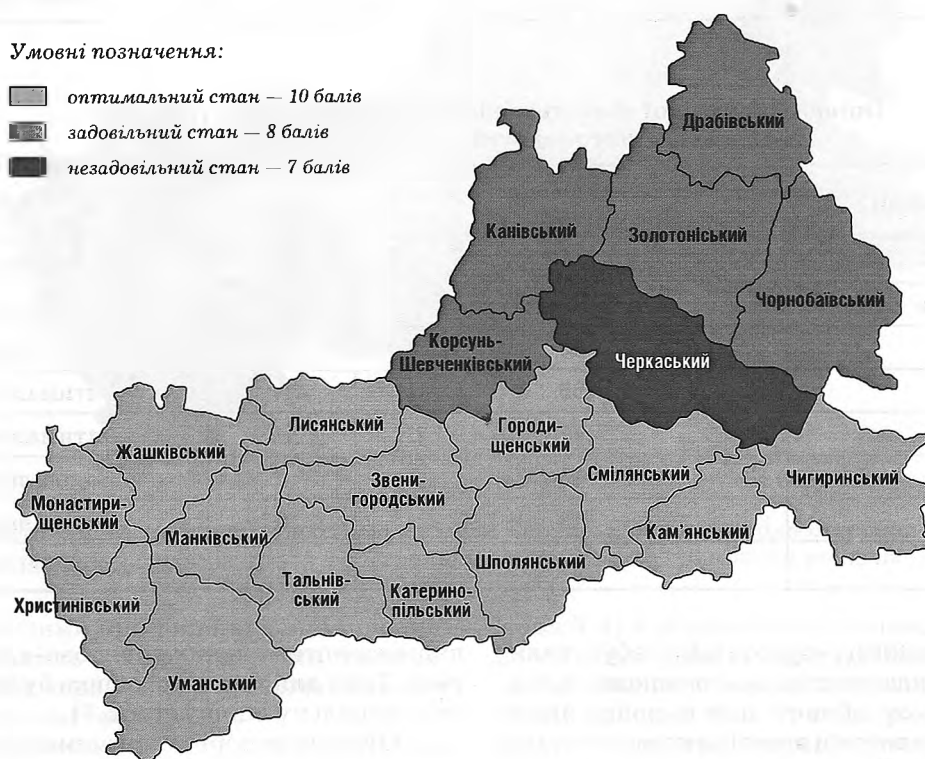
Умовні позначення:

оптимальний стан — 10 балів

задовільний стан — 8 балів

незадовільний стан — 7 балів

Драбівський

Канівський

Золотоніський

Чорнобаївський

Корсунь-Шевченківський

Черкаський

Лисянський

Городищенський

Жашківський

Звенигородський

Смілянський

Чигиринський

Монастирищенський

Маньківський

Кам'янський

Шполянський

Христинівський

Тальнівський

Катеринопільський

Уманський